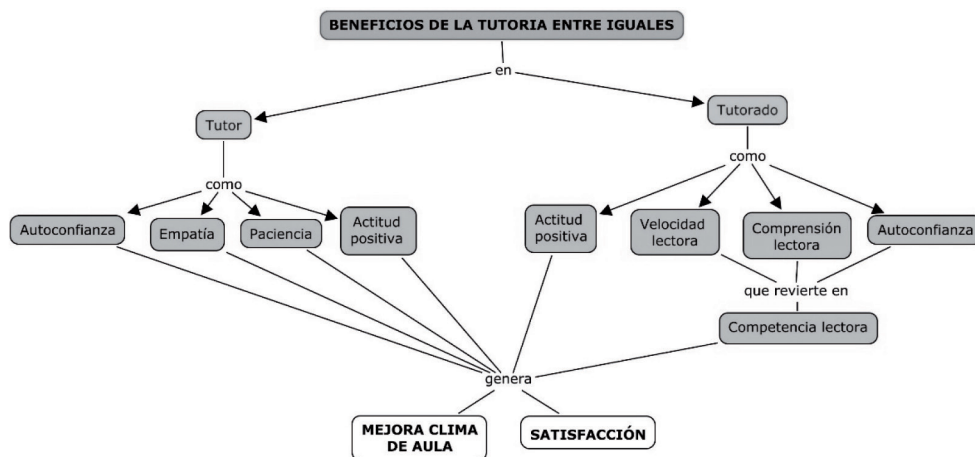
BENEFICIOS DE LA TUTORIA ENTRE IGUALES

en

Tutor

Tutorado

como

como

Autoconfianza

Empatía

Paciencia

Actitud positiva

Actitud positiva

Velocidad lectora

Comprensión lectora

Autoconfianza

que revierte en

Competencia lectora

genera

MEJORA CLIMA DE AULA

SATISFACCIÓN